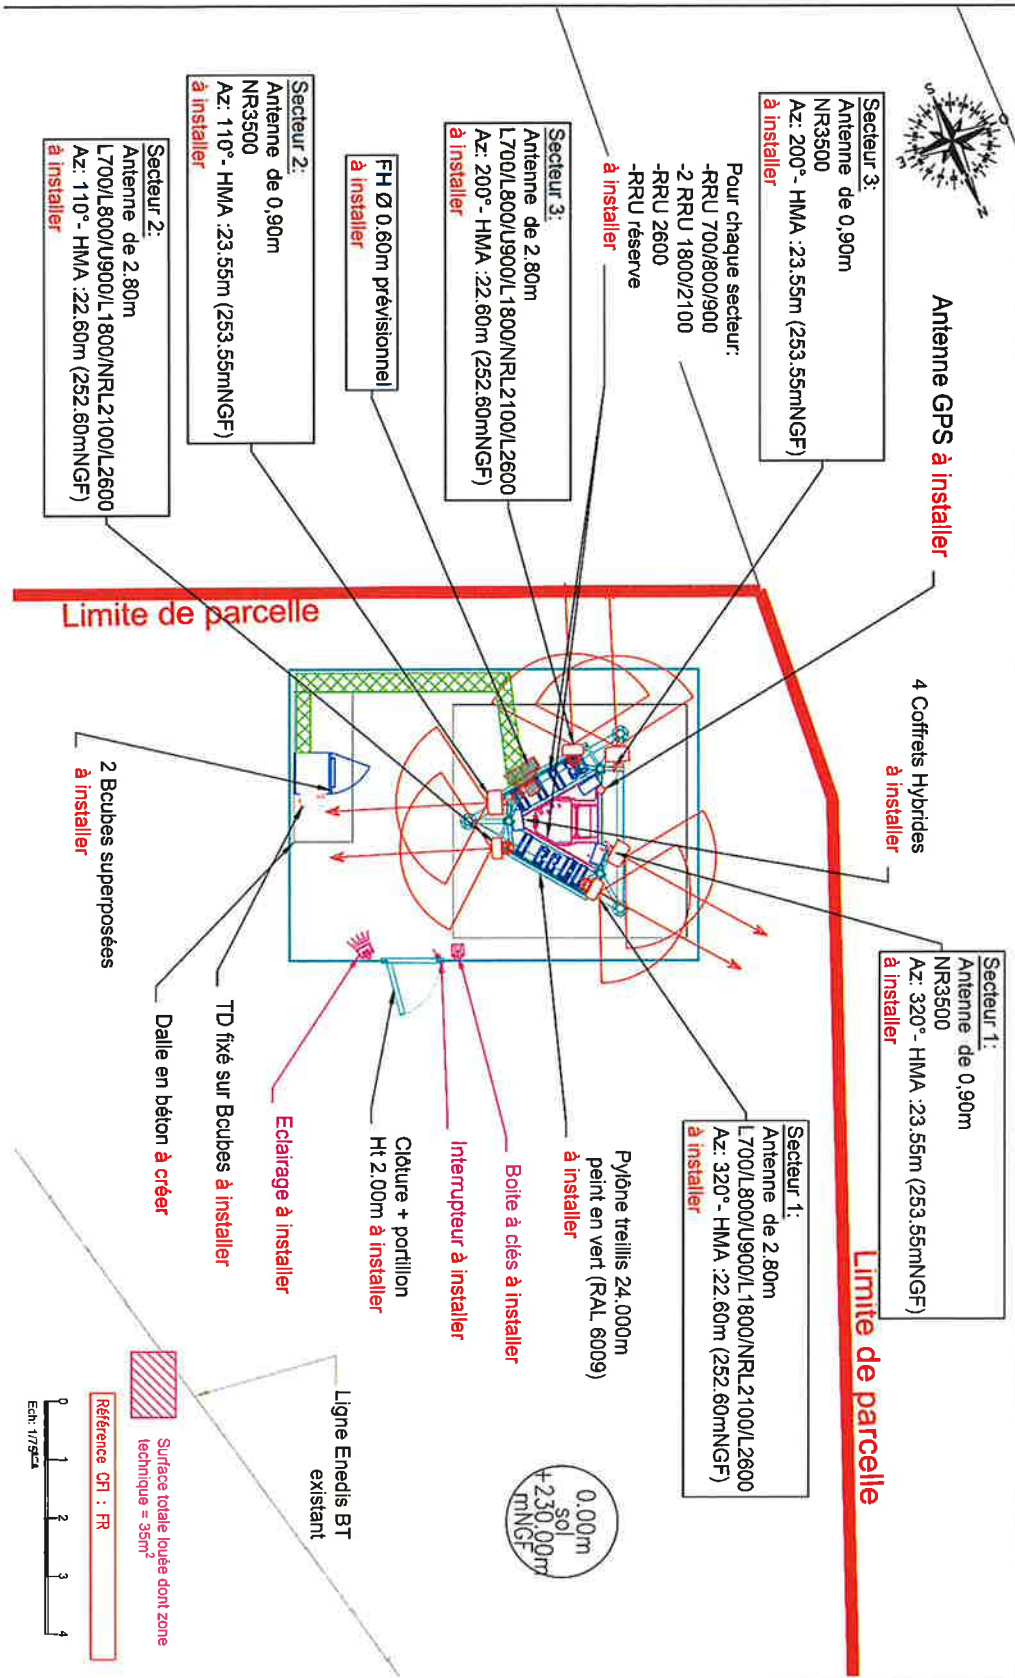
Antenne GPS à installer

Secteur 3:
Antenne de 0,90m
NR3500
Az: 200° - HMA :23.55m (253.55mNGF)
à installer

Pour chaque secteur:
-RRU 700/800/900
-2 RRU 1800/2100
-RRU 2600
-RRU réserve
à installer

Secteur 3:
Antenne de 2.80m
L700/L800/U900/L1800/NRL2100/L2600
Az: 200° - HMA :22.60m (252.60mNGF)
à installer

FH Ø 0.60m prévisionnel
à installer

Secteur 2:
Antenne de 0,90m
NR3500
Az: 110° - HMA :23.55m (253.55mNGF)
à installer

Secteur 2:
Antenne de 2.80m
L700/L800/U900/L1800/NRL2100/L2600
Az: 110° - HMA :22.60m (252.60mNGF)
à installer

Limite de parcelle

4 Coffrets Hybrides
à installer

Secteur 1:
Antenne de 0,90m
NR3500
Az: 320° - HMA :23.55m (253.55mNGF)
à installer

Secteur 1:
Antenne de 2.80m
L700/L800/U900/L1800/NRL2100/L2600
Az: 320° - HMA :22.60m (252.60mNGF)
à installer

Limite de parcelle

2 Bcubes superposées
à installer

Dalle en béton à créer

TD fixé sur Bcubes à installer

Eclairage à installer

Clôture + portillon
Ht 2.00m à installer

Interrupteur à installer

Boite à clés à installer

Pylône treillis 24.000m
peint en vert (RAL 6009)
à installer

0.00m
sol
+230.00m
mNGF

Ligne Enedis BT
existant

Surface totale louée dont zone technique = 35m²

Référence CFI : FR

Ech: 1/75
0 1 2 3 4